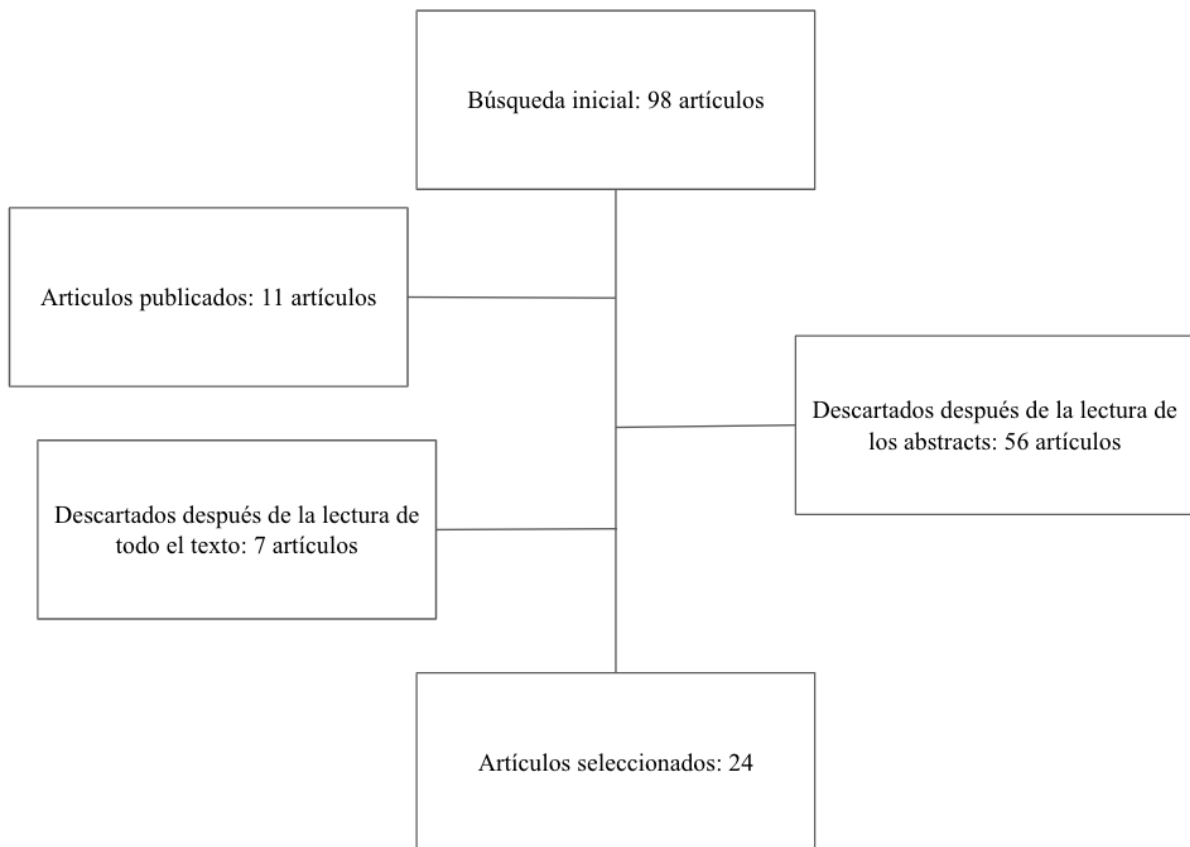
Búsqueda inicial: 98 artículos

Articulos publicados: 11 artículos

Descartados después de la lectura de los abstracts: 56 artículos

Descartados después de la lectura de todo el texto: 7 artículos

Artículos seleccionados: 24